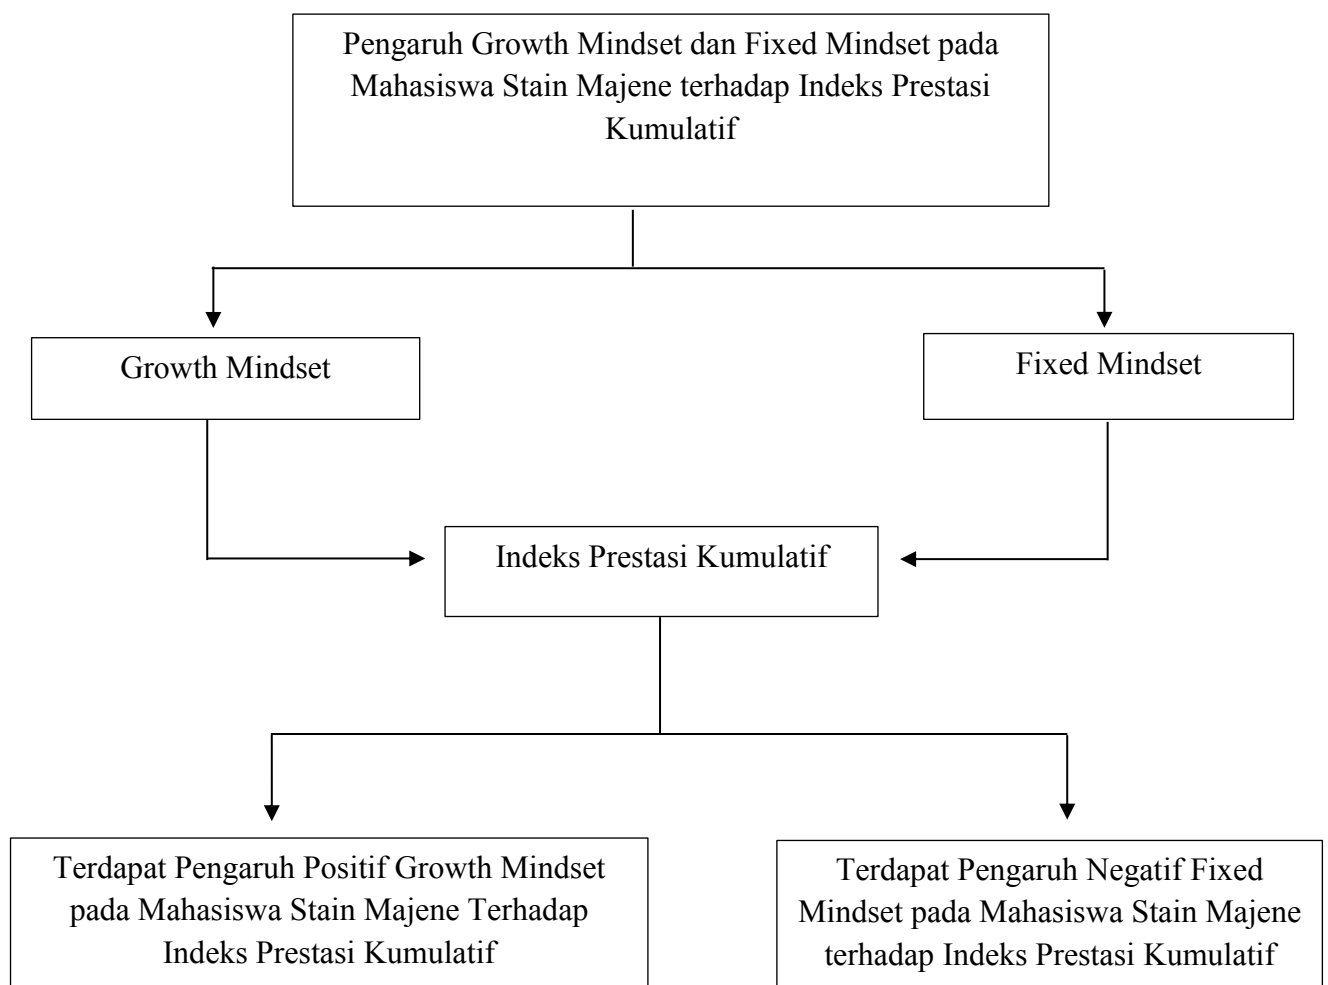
Pengaruh Growth Mindset dan Fixed Mindset pada Mahasiswa Stain Majene terhadap Indeks Prestasi Kumulatif

Growth Mindset

Fixed Mindset

Indeks Prestasi Kumulatif

Terdapat Pengaruh Positif Growth Mindset pada Mahasiswa Stain Majene Terhadap Indeks Prestasi Kumulatif

Terdapat Pengaruh Negatif Fixed Mindset pada Mahasiswa Stain Majene terhadap Indeks Prestasi Kumulatif